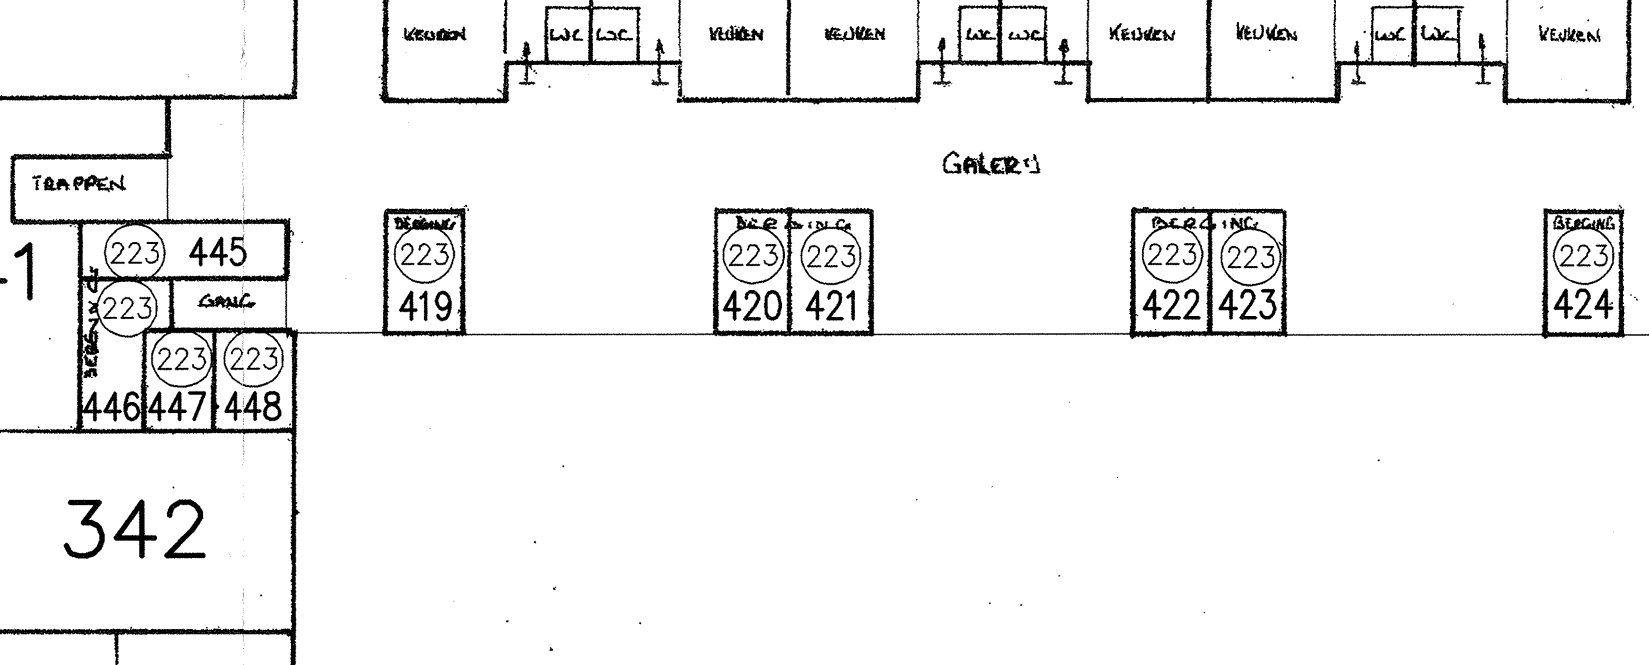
KEUKEN
WC WC
KEUKEN
KEUKEN
WC WC
KEUKEN
KEUKEN
WC WC
KEUKEN

GALERIJ

TRAPPEN

223 445
-1
223
GANG
BERGING

BERGING
223
419

BER GING
223 223
420 421

BERGING
223 223
422 423

BERGING
223
424

223 223
446 447 448

342